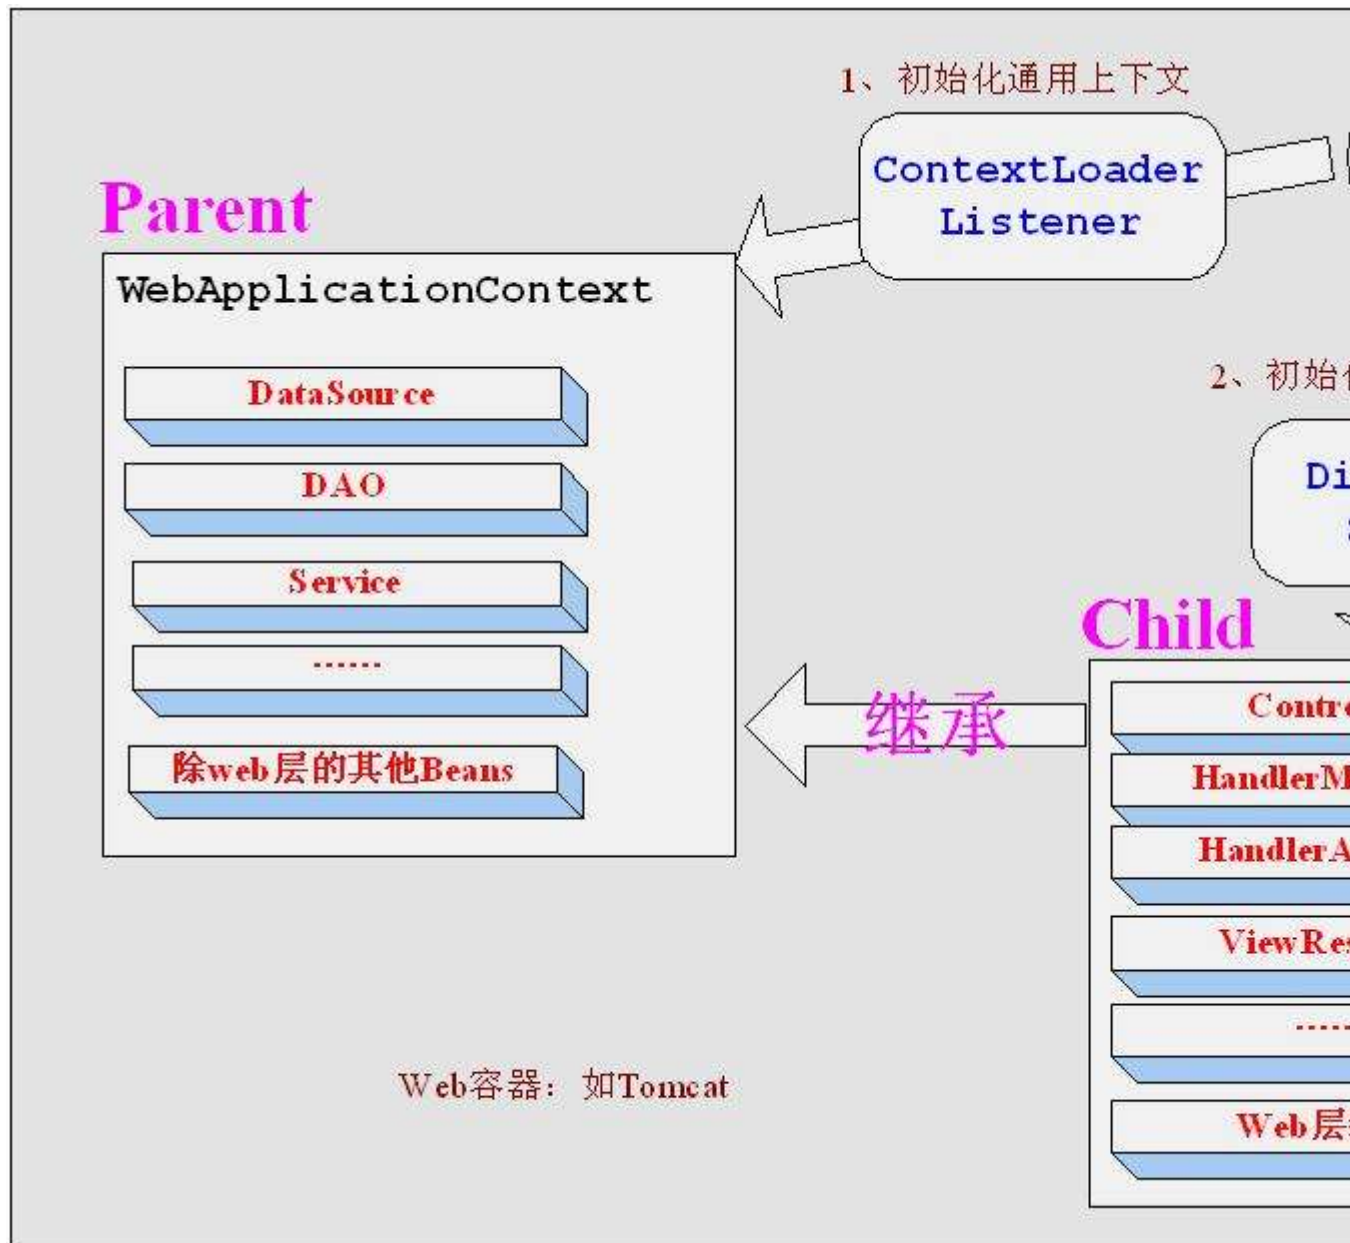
1、初始化通用上下文

ContextLoader Listener

Parent

WebApplicationContext

DataSource

DAO

Service

......

除web层的其他Beans

2、初始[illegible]

Di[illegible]

Child

继承

Contr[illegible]

HandlerM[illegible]

HandlerA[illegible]

ViewRes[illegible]

.....

Web层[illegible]

Web容器：如Tomcat